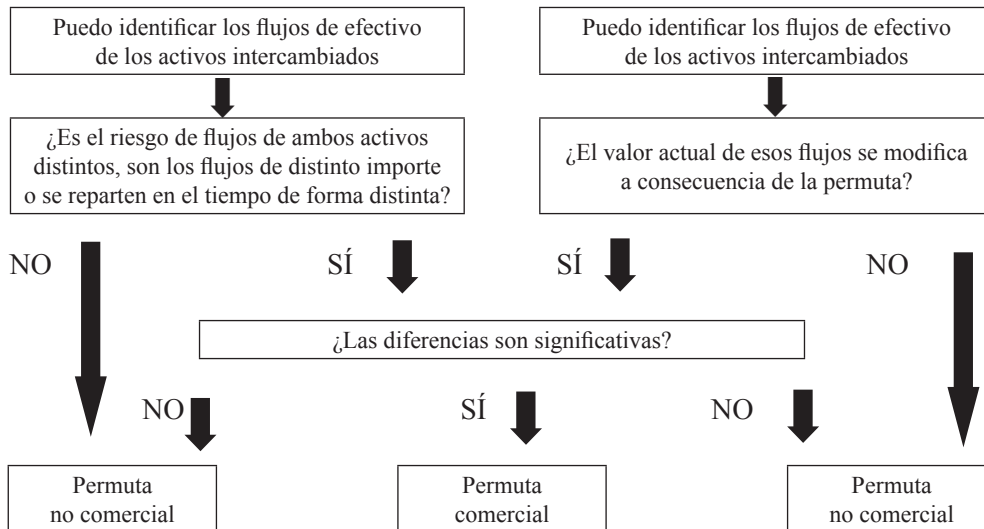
Puedo identificar los flujos de efectivo de los activos intercambiados

Puedo identificar los flujos de efectivo de los activos intercambiados

¿Es el riesgo de flujos de ambos activos distintos, son los flujos de distinto importe o se reparten en el tiempo de forma distinta?

¿El valor actual de esos flujos se modifica a consecuencia de la permuta?

NO

SÍ

SÍ

NO

¿Las diferencias son significativas?

NO

SÍ

NO

Permuta no comercial

Permuta comercial

Permuta no comercial